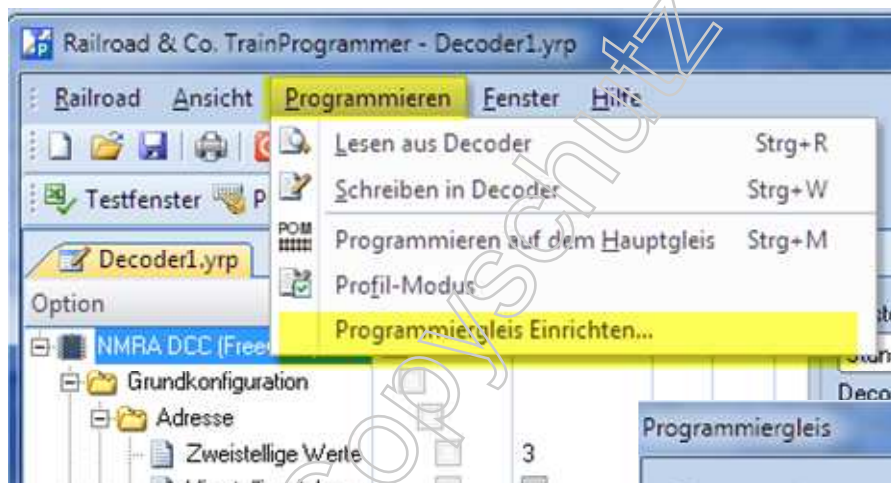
Railroad & Co. TrainProgrammer - Decoder1.yrp

Railroad Ansicht Programmieren Fenster Hilfe

Testfenster P

Lesen aus Decoder Strg+R
Schreiben in Decoder Strg+W
POM
Programmieren auf dem Hauptgleis Strg+M
Profil-Modus
Programmiergleis Einrichten...

Decoder1.yrp

Option

NMRA DCC (Free

Grundkonfiguration

Adresse

Zweistellige Werte 3

Deco

Programmiergleis

copyschutz